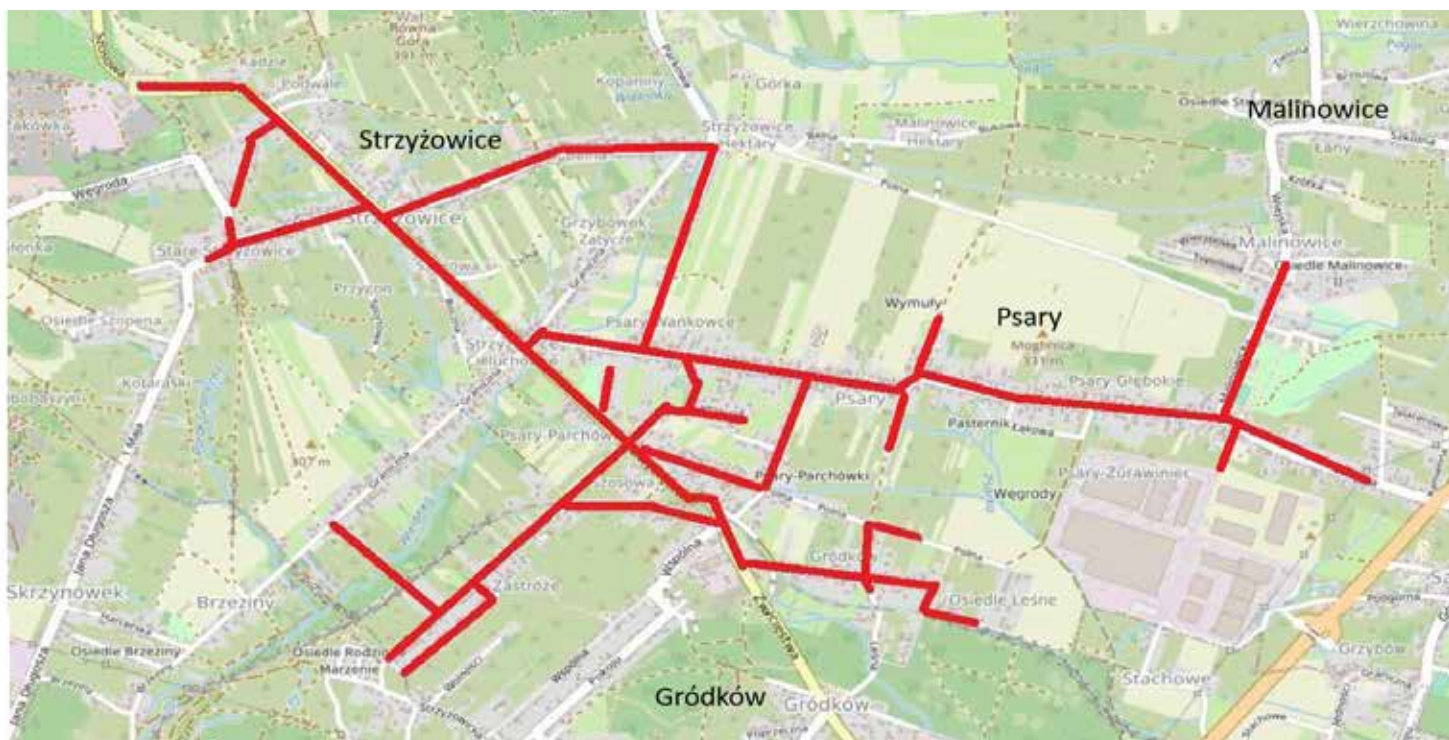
Strzyżowice

Malinowice

Psary

Gródków

Wzg. Równa Góra 331 m

Kądzie

Podwale

Koparnia

Górka

Strzyżowice Hektary

Malinowice Hektary

Wierzchowina

Osiedle Sta

Łany

Wojroda

Stare Strzyżowice

Grzybówek Zatycze

Malinowice

Osiedle Malinowice

Przygon

Osiedle Szopena

Psary Wankowce

Wymuły

Mogilnica 331 m

Strzyżowice Ciełuchowice

Kotarski

Psary Głębokie

Psary

Pasternik

Psary Parchów

307 m

Psary-Parchówki

Psary-Żurawiniec

Węgrody

Zastrożów

Gródków

Osiedle Leśne

Skrzynówek

Brzeziny

Zastroże

Osiedle Brzeziny

Osiedle Rodzinne Marzenie

Gródków

Stachowe

Grzybów